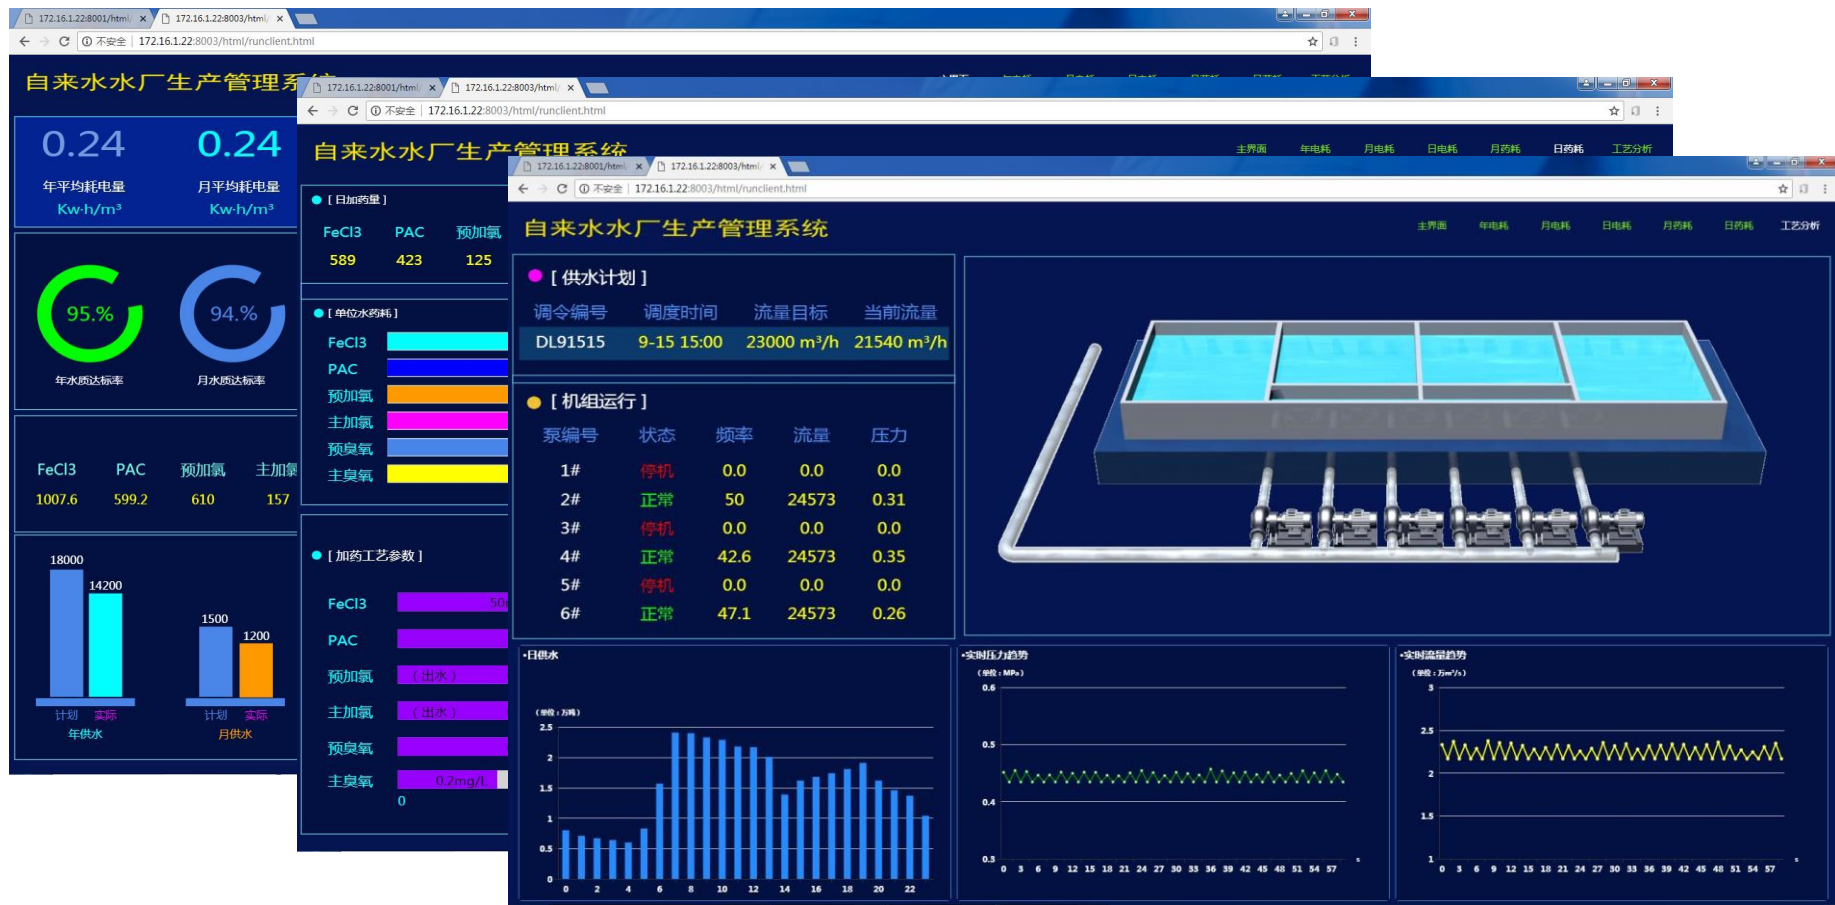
172.16.1.22:8001/html/ × 172.16.1.22:8003/html/ ×
不安全 | 172.16.1.22:8003/html/runclient.html

自来水水厂生产管理系

0.24 年平均耗电量 Kw·h/m³
0.24 月平均耗电量 Kw·h/m³

95.% 年水质达标率
94.% 月水质达标率

| FeCl3 | PAC | 预加氯 | 主加氯 |
|---|---|---|---|
| 1007.6 | 599.2 | 610 | 157 |

18000 14200 计划 实际 年供水
1500 1200 计划 实际 月供水

172.16.1.22:8001/html/ × 172.16.1.22:8003/html/ ×
不安全 | 172.16.1.22:8003/html/runclient.html

自来水水厂生产管理系统

主界面 年电耗 月电耗 日电耗 月药耗 日药耗 工艺分析

[ 日加药量 ]

| FeCl3 | PAC | 预加氯 |
|---|---|---|
| 589 | 423 | 125 |

[ 单位水药耗 ]
FeCl3
PAC
预加氯
主加氯
预臭氧
主臭氧

[ 加药工艺参数 ]
FeCl3 50
PAC
预加氯 （出水）
主加氯 （出水）
预臭氧
主臭氧 0.2mg/L
0

172.16.1.22:8001/html/ × 172.16.1.22:8003/html/ ×
不安全 | 172.16.1.22:8003/html/runclient.html

自来水水厂生产管理系统

主界面 年电耗 月电耗 日电耗 月药耗 日药耗 工艺分析

[ 供水计划 ]

| 调令编号 | 调度时间 | 流量目标 | 当前流量 |
|---|---|---|---|
| DL91515 | 9-15 15:00 | 23000 m³/h | 21540 m³/h |

[ 机组运行 ]

| 泵编号 | 状态 | 频率 | 流量 | 压力 |
|---|---|---|---|---|
| 1# | 停机 | 0.0 | 0.0 | 0.0 |
| 2# | 正常 | 50 | 24573 | 0.31 |
| 3# | 停机 | 0.0 | 0.0 | 0.0 |
| 4# | 正常 | 42.6 | 24573 | 0.35 |
| 5# | 停机 | 0.0 | 0.0 | 0.0 |
| 6# | 正常 | 47.1 | 24573 | 0.26 |

•日供水
（单位：万吨）
2.5 2 1.5 1 0.5 0
0 2 4 6 8 10 12 14 16 18 20 22

•实时压力趋势
（单位：MPa）
0.6 0.5 0.4 0.3
0 3 6 9 12 15 18 21 24 27 30 33 36 39 42 45 48 51 54 57 s

•实时流量趋势
（单位：万m³/s）
3 2.5 2 1.5 1
0 3 6 9 12 15 18 21 24 27 30 33 36 39 42 45 48 51 54 57 s